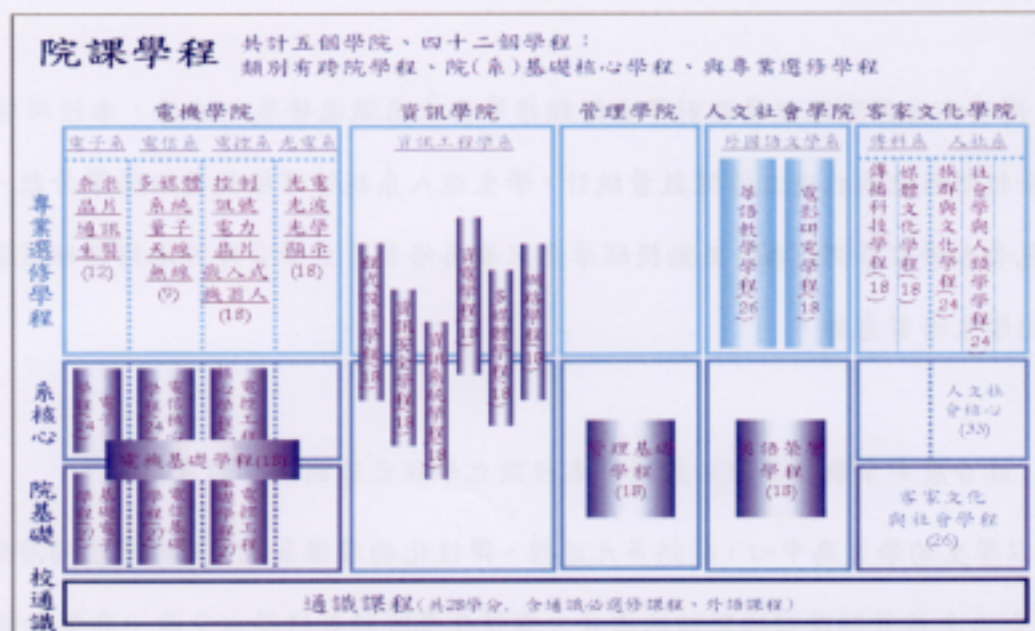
院課學程 共計五個學院、四十二個學程：
類別有跨院學程、院(系)基礎核心學程、與專業選修學程

電機學院 資訊學院 管理學院 人文社會學院 客家文化學院

電子系 電信系 電控系 光電系 資訊工程學系 外國語文學系 傳科系 人社系

專業選修學程

奈米晶片通訊生醫 (12)
多媒體系統量子天線無線 (9)
控制訊號電力晶片嵌入式機器人 (18)
光電光波光學顯示 (18)

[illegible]

英語教學學程 (26)
電影研究學程 (18)

傳播科技學程 (18)
媒體文化學程 (18)
族群與文化學程 (24)
社會學與人類學學程 (24)

系核心

電機基礎學程(18)

院基礎

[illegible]

管理基礎學程 (18)
英語菁英學程 (18)

人文社會核心 (33)

客家文化與社會學程 (26)

校通識

通識課程(共28學分，含通識必選修課程、外語課程)